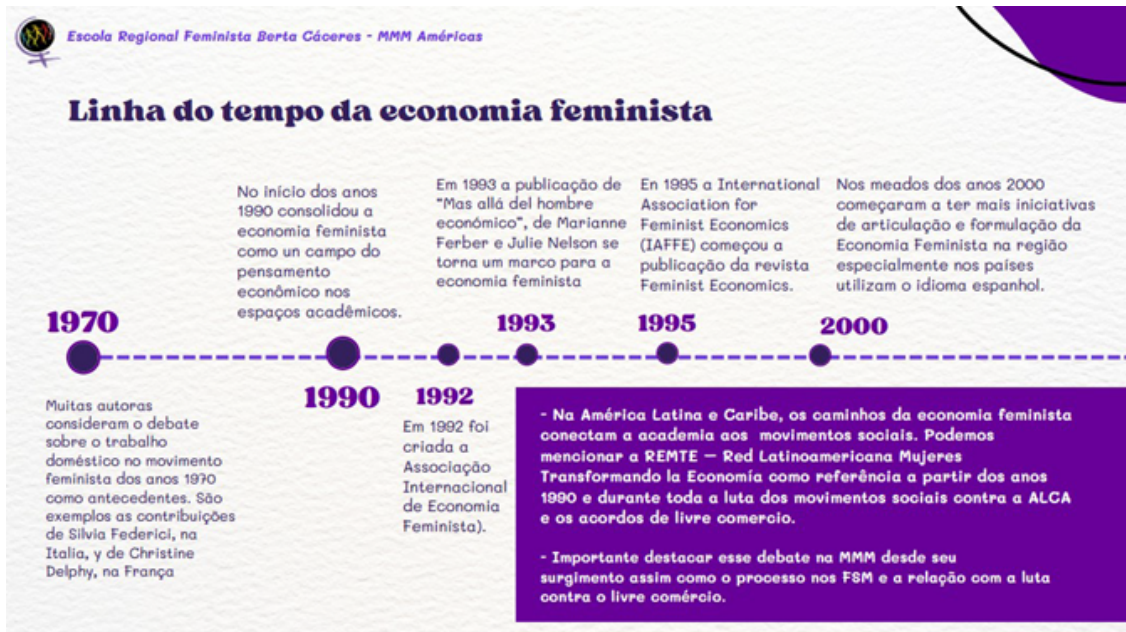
Escola Regional Feminista Berta Cáceres - MMM Américas

Linha do tempo da economia feminista

1970

Muitas autoras consideram o debate sobre o trabalho doméstico no movimento feminista dos anos 1970 como antecedentes. São exemplos as contribuições de Silvia Federici, na Italia, y de Christine Delphy, na França

No início dos anos 1990 consolidou a economia feminista como un campo do pensamento econômico nos espaços acadêmicos.

1990

1992

Em 1992 foi criada a Associação Internacional de Economia Feminista).

Em 1993 a publicação de "Mas allá del hombre económico", de Marianne Ferber e Julie Nelson se torna um marco para a economia feminista

1993

En 1995 a International Association for Feminist Economics (IAFFE) começou a publicação da revista Feminist Economics.

1995

Nos meados dos anos 2000 começaram a ter mais iniciativas de articulação e formulação da Economia Feminista na região especialmente nos países utilizam o idioma espanhol.

2000

- Na América Latina e Caribe, os caminhos da economia feminista conectam a academia aos movimentos sociais. Podemos mencionar a REMTE — Red Latinoamericana Mujeres Transformando la Economía como referência a partir dos anos 1990 e durante toda a luta dos movimentos sociais contra a ALCA e os acordos de livre comercio.

- Importante destacar esse debate na MMM desde seu surgimento assim como o processo nos FSM e a relação com a luta contra o livre comércio.